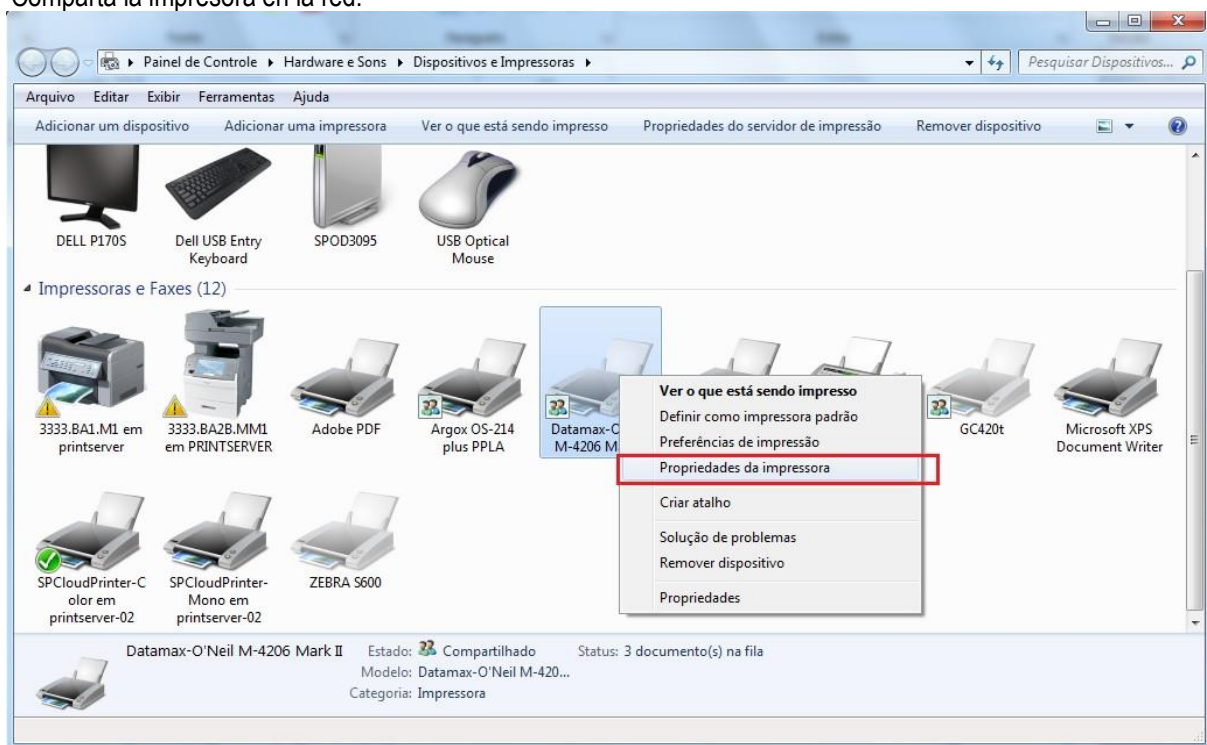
Comparta la impresora en la red.

Painel de Controle ▸ Hardware e Sons ▸ Dispositivos e Impressoras ▸

Pesquisar Dispositivos...

Arquivo Editar Exibir Ferramentas Ajuda

Adicionar um dispositivo Adicionar uma impressora Ver o que está sendo impresso Propriedades do servidor de impressão Remover dispositivo

DELL P170S

Dell USB Entry Keyboard

SPOD3095

USB Optical Mouse

Impressoras e Faxes (12)

3333.BA1.M1 em printserver

3333.BA2B.MM1 em PRINTSERVER

Adobe PDF

Argox OS-214 plus PPLA

Datamax-O M-4206 M

GC420t

Microsoft XPS Document Writer

Ver o que está sendo impresso
Definir como impressora padrão
Preferências de impressão
Propriedades da impressora
Criar atalho
Solução de problemas
Remover dispositivo
Propriedades

SPCloudPrinter-Color em printserver-02

SPCloudPrinter-Mono em printserver-02

ZEBRA S600

Datamax-O'Neil M-4206 Mark II Estado: Compartilhado Status: 3 documento(s) na fila
Modelo: Datamax-O'Neil M-420...
Categoria: Impressora